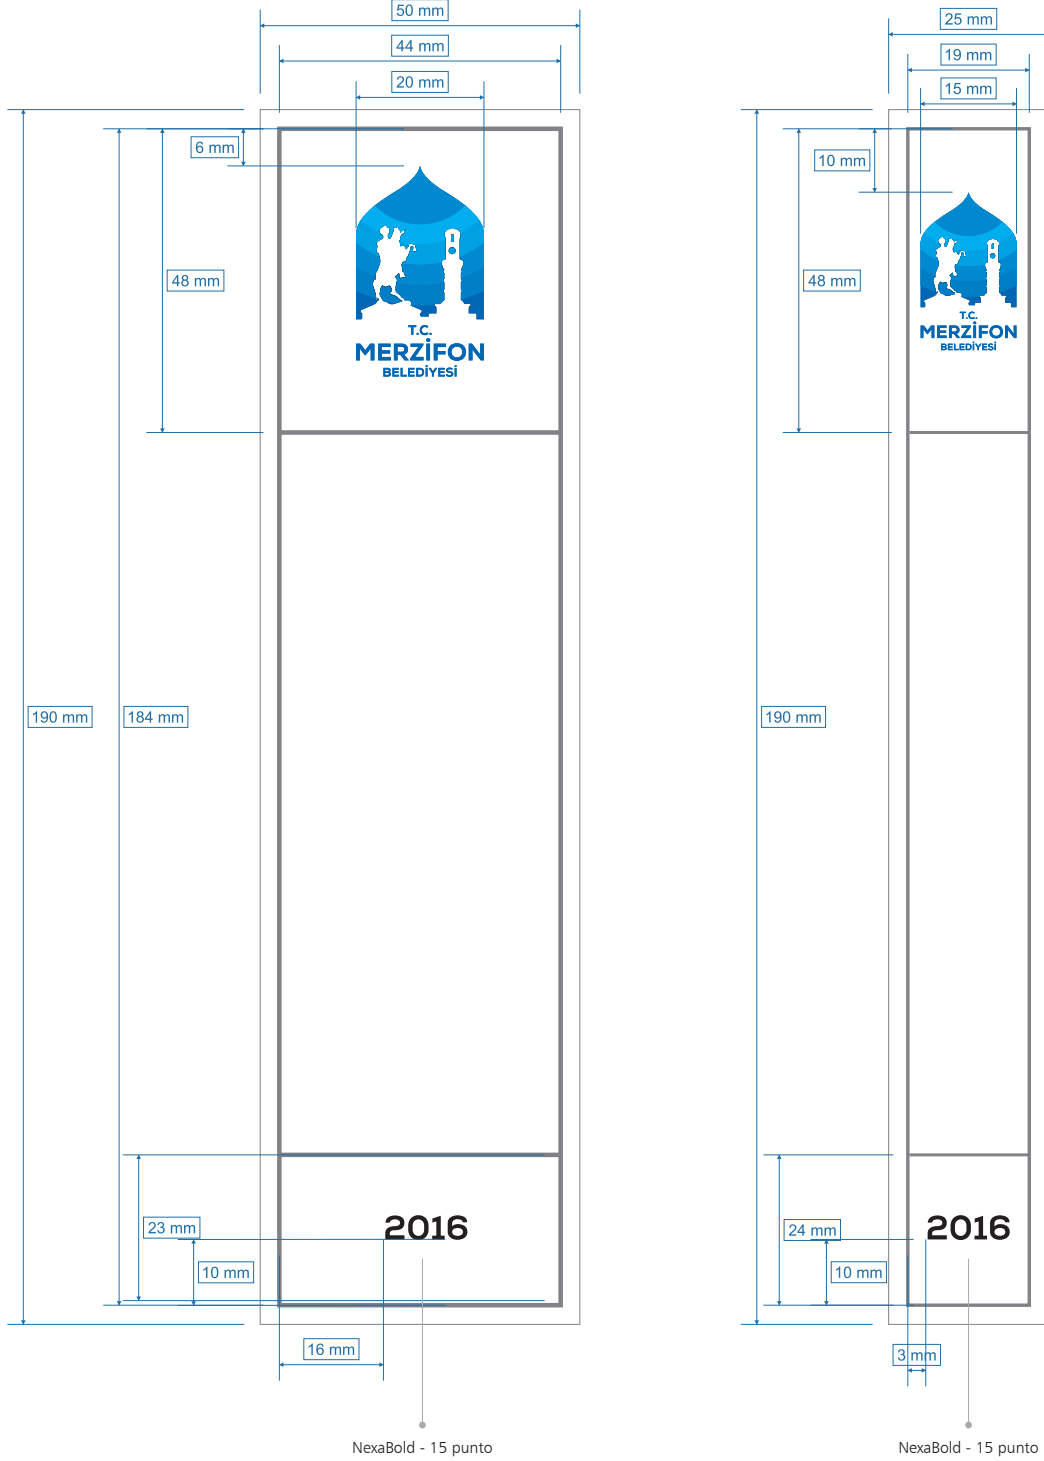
50 mm
44 mm
20 mm
6 mm
48 mm
T.C.
MERZİFON
BELEDİYESİ
190 mm
184 mm
23 mm
10 mm
2016
16 mm
NexaBold - 15 punto

25 mm
19 mm
15 mm
10 mm
48 mm
T.C.
MERZİFON
BELEDİYESİ
190 mm
24 mm
10 mm
2016
3 mm
NexaBold - 15 punto